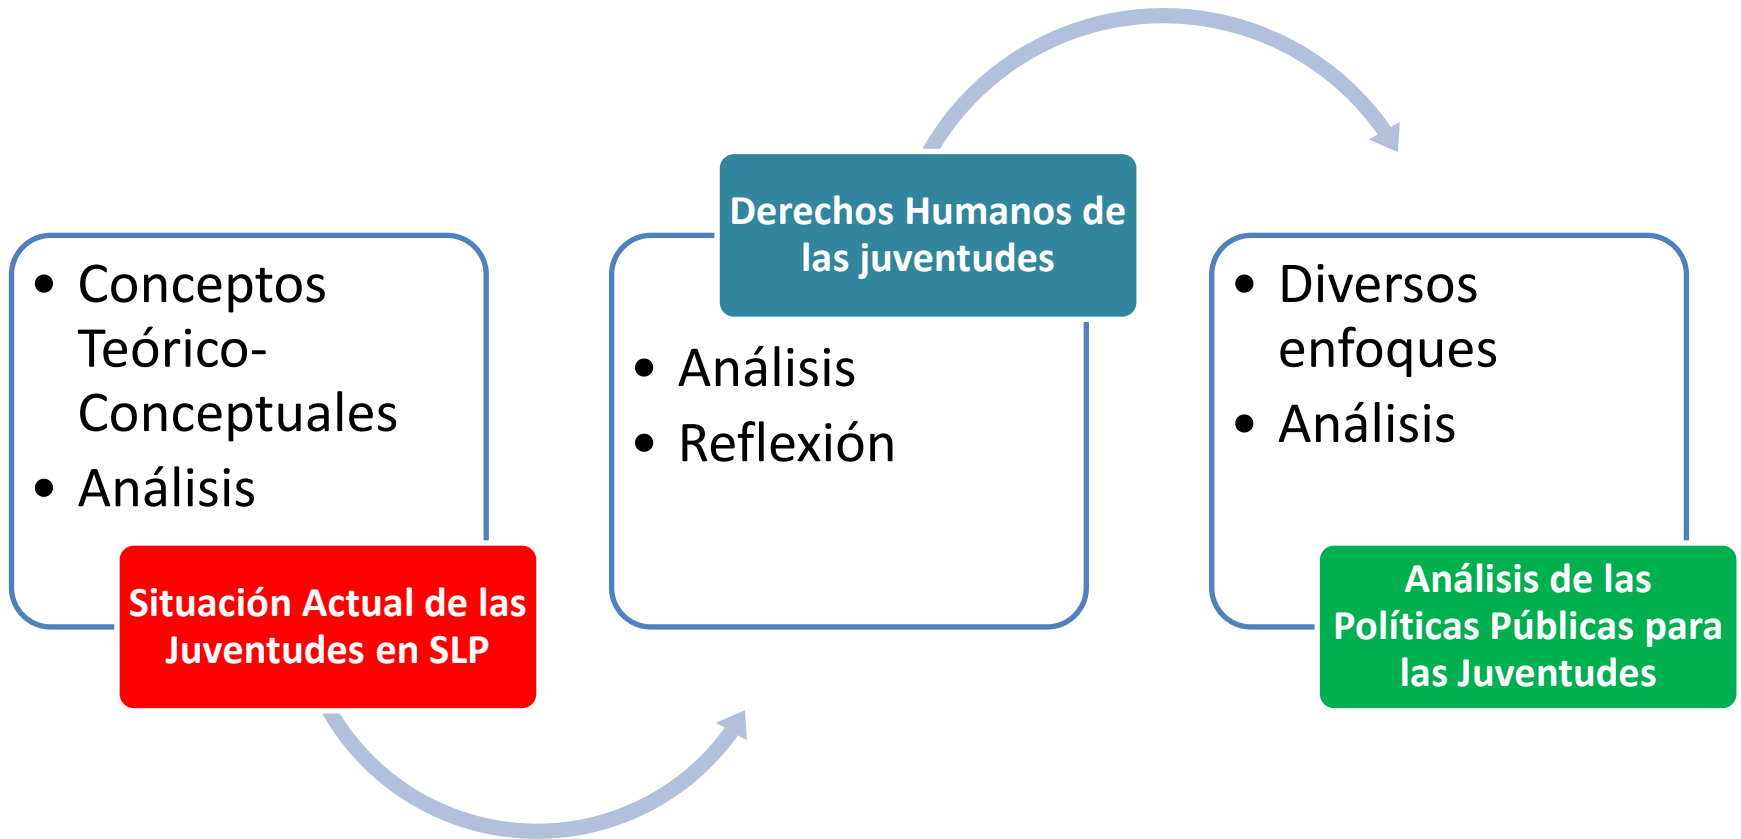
- Conceptos Teórico-Conceptuales
- Análisis

Situación Actual de las Juventudes en SLP

Derechos Humanos de las juventudes

- Análisis
- Reflexión

- Diversos enfoques
- Análisis

Análisis de las Políticas Públicas para las Juventudes